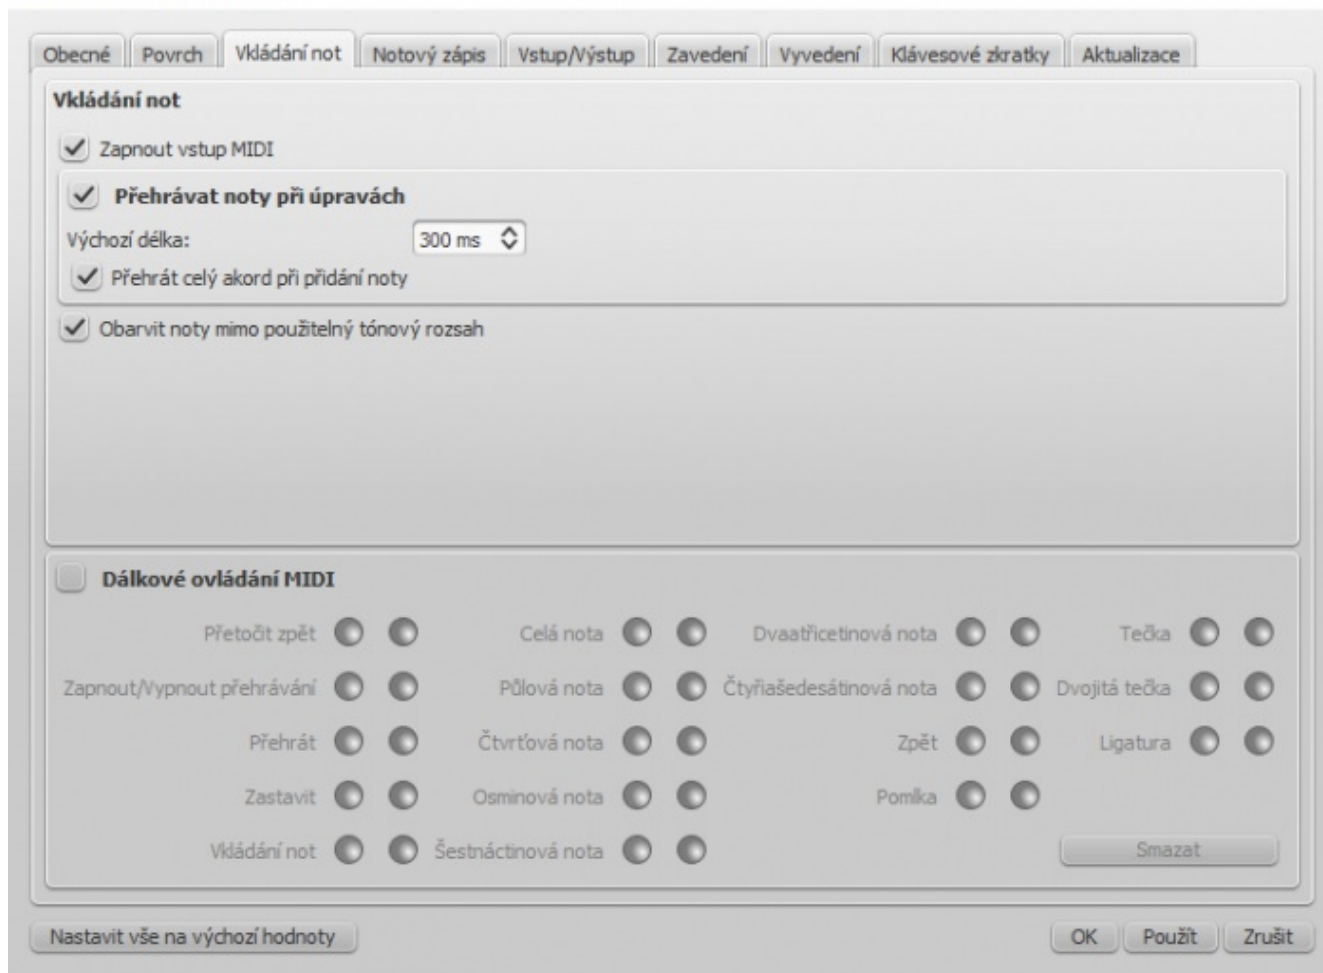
Obecné | Povrch | Vkládání not | Notový zápis | Vstup/Výstup | Zavedení | Vyvedení | Klávesové zkratky | Aktualizace

Vkládání not

Zapnout vstup MIDI

Přehrávat noty při úpravách

Výchozí délka: 300 ms

Přehrát celý akord při přidání noty

Obarvit noty mimo použitelný tónový rozsah

Dálkové ovládání MIDI

Přetočit zpět

Zapnout/Vypnout přehrávání

Přehrát

Zastavit

Vkládání not

Celá nota

Půlová nota

Čtvrťová nota

Osminová nota

Šestnáctinová nota

Dvaatřicetinová nota

Čtyřiašedesátinová nota

Zpět

Pomlka

Tečka

Dvojitá tečka

Ligatura

Smazat

Nastavit vše na výchozí hodnoty

OK | Použít | Zrušit